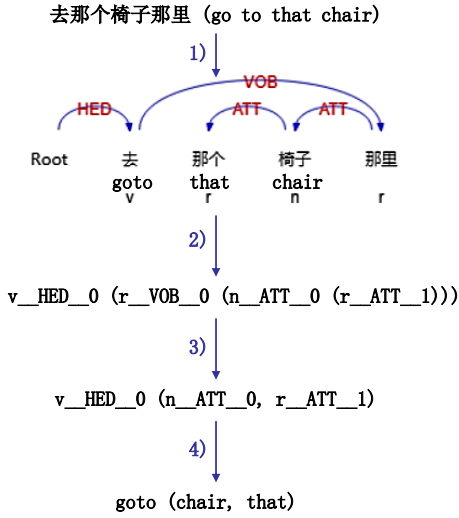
去那个椅子那里 (go to that chair)

1)

HED VOB ATT ATT

Root 去 goto v 那个 that r 椅子 chair n 那里 r

2)

v__HED__0 (r__VOB__0 (n__ATT__0 (r__ATT__1)))

3)

v__HED__0 (n__ATT__0, r__ATT__1)

4)

goto (chair, that)